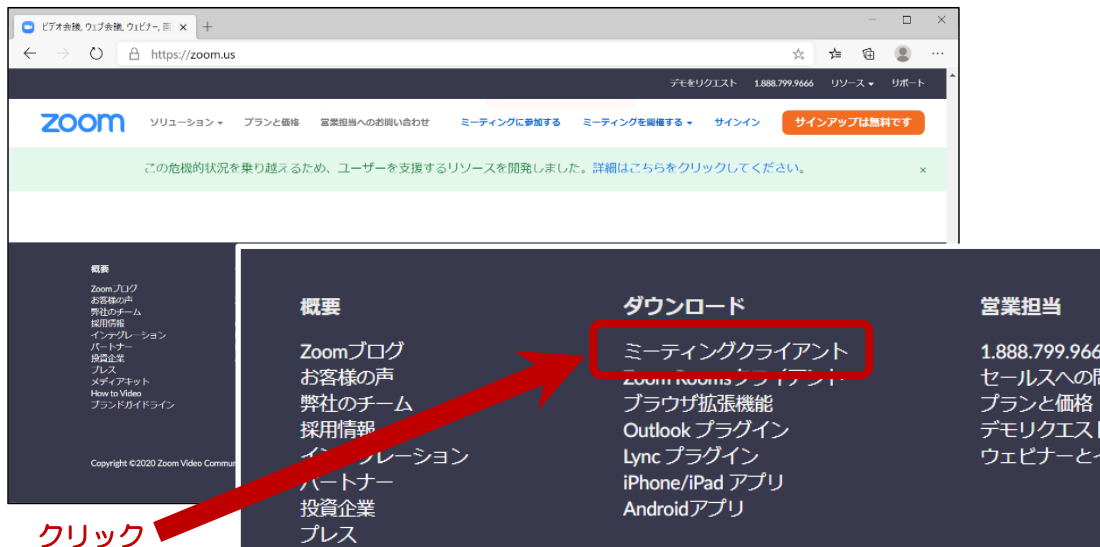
ビデオ会議, ウェブ会議, ウェビナー, 画

https://zoom.us

デモをリクエスト 1.888.799.9666 リソース リポート

zoom

ソリューション プランと価格 営業担当へのお問い合わせ ミーティングに参加する ミーティングを開催する サインイン サインアップは無料です

この危機的状況を乗り越えるため、ユーザーを支援するリソースを開発しました。詳細はこちらをクリックしてください。 ×

概要
Zoomブログ
お客様の声
弊社のチーム
採用情報
インテグレーション
パートナー
投資企業
プレス
メディアキット
How to Video
ブランドガイドライン

Copyright ©2020 Zoom Video Commun

概要
Zoomブログ
お客様の声
弊社のチーム
採用情報
インテグレーション
パートナー
投資企業
プレス

ダウンロード
ミーティングクライアント
Zoom Roomsクライアント
ブラウザ拡張機能
Outlookプラグイン
Lyncプラグイン
iPhone/iPadアプリ
Androidアプリ

営業担当
1.888.799.966
セールスへの問
プランと価格
デモリクエスト
ウェビナーとイ

クリック